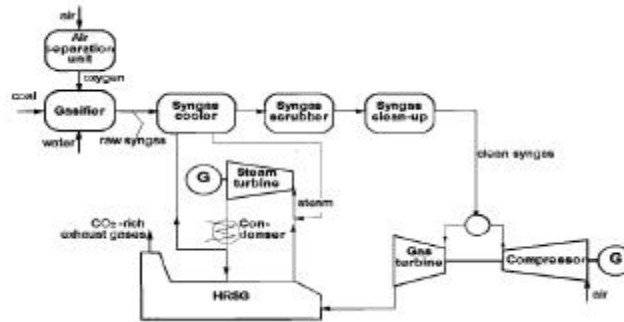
air

Air separation unit

oxygen

coal

Gasifier

water

raw syngas

Syngas cooler

Syngas scrubber

Syngas clean-up

clean syngas

G

Steam turbine

steam

Con-denser

$CO_2$-rich exhaust gases

HRSG

Gas turbine

Compressor

G

air